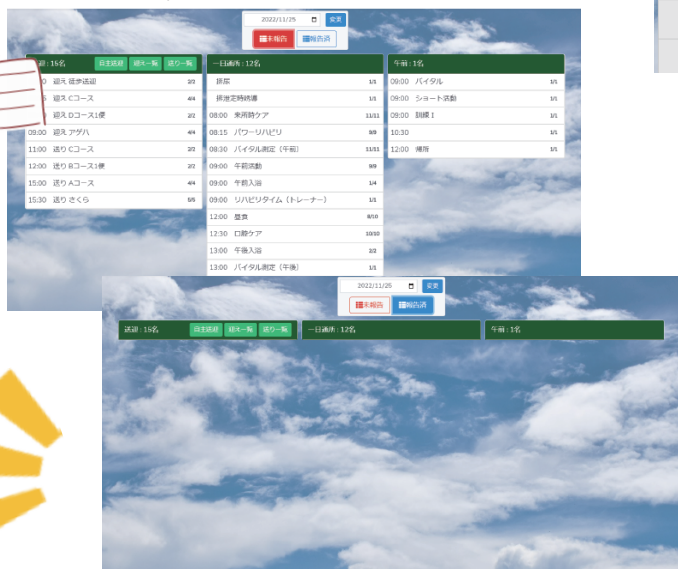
2022/11/25 変更
未報告 報告済

送迎：16名 自主送迎 迎え一覧 送り一覧
迎え 徒歩送迎 2/2
迎え Cコース 4/4
迎え Dコース1便 2/2
迎え アゲハ 4/4
08:00 迎え アゲハ 4/4
11:00 送り Cコース 2/2
12:00 送り Bコース1便 2/2
15:00 送り Aコース 4/4
15:30 送り さくら 5/5

一日通所：12名
排尿 1/1
排泄定時誘導 1/1
08:00 来所時ケア 11/11
08:15 パワーリハビリ 9/9
08:30 バイタル測定（午前） 11/11
09:00 午前活動 9/9
09:00 午前入浴 1/4
09:00 リハビリタイム（トレーナー） 1/1
12:00 昼食 9/10
12:30 口腔ケア 10/10
13:00 午後入浴 2/2
13:00 バイタル測定（午後） 1/1

午前：1名
09:00 バイタル 1/1
09:00 ショート活動 1/1
09:00 訓練Ⅰ 1/1
10:30 1/1
12:00 帰所 1/1

2022/11/25 変更
未報告 報告済

送迎：16名 自主送迎 迎え一覧 送り一覧
一日通所：12名
午前：1名